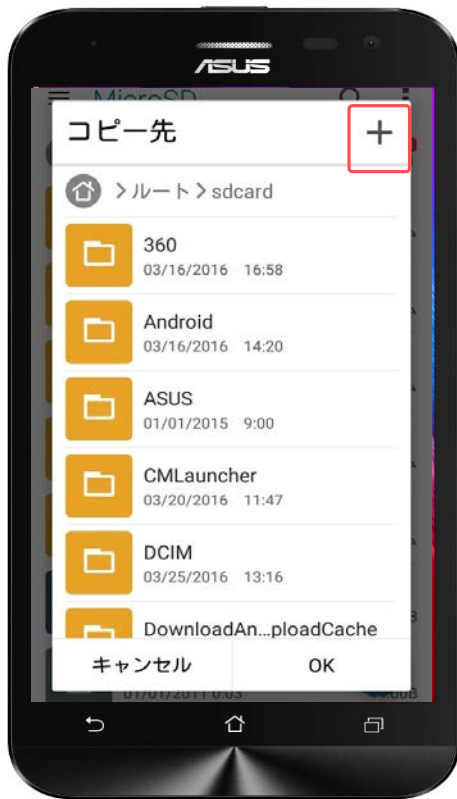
ASUS

MicroSD

コピー先

+

> ルート > sdcard

360
03/16/2016 16:58

Android
03/16/2016 14:20

ASUS
01/01/2015 9:00

CMLauncher
03/20/2016 11:47

DCIM
03/25/2016 13:16

DownloadAn...ploadCache

キャンセル

OK

01/01/2011 0:03